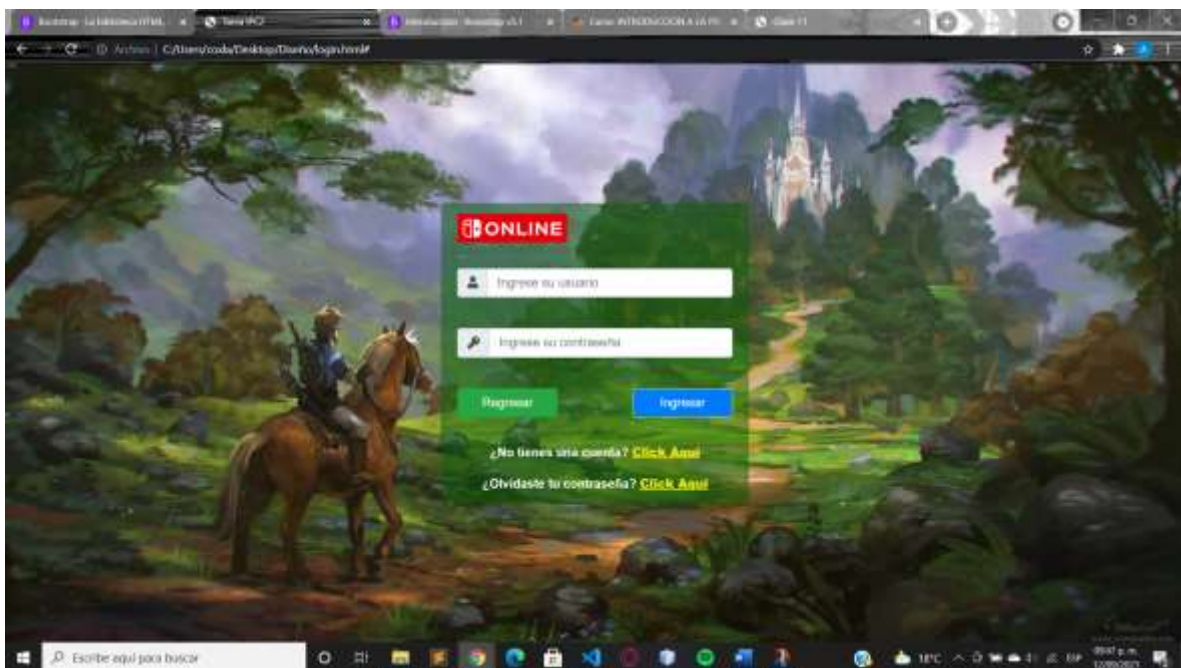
Bootstrap · La biblioteca HTML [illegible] | Tarea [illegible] | Introducción · Bootstrap v5.1 | Curso: INTRODUCCION A LA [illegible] | Clase 11

Archivo | C:/Users/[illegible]/Desktop/Diseño/login.html#

ONLINE

Ingrese su usuario

Ingrese su contraseña

Regresar

Ingresar

¿No tienes una cuenta? Click Aquí

¿Olvidaste tu contraseña? Click Aquí

Escribe aquí para buscar

18°C

ESP

09:47 p. m.

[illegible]